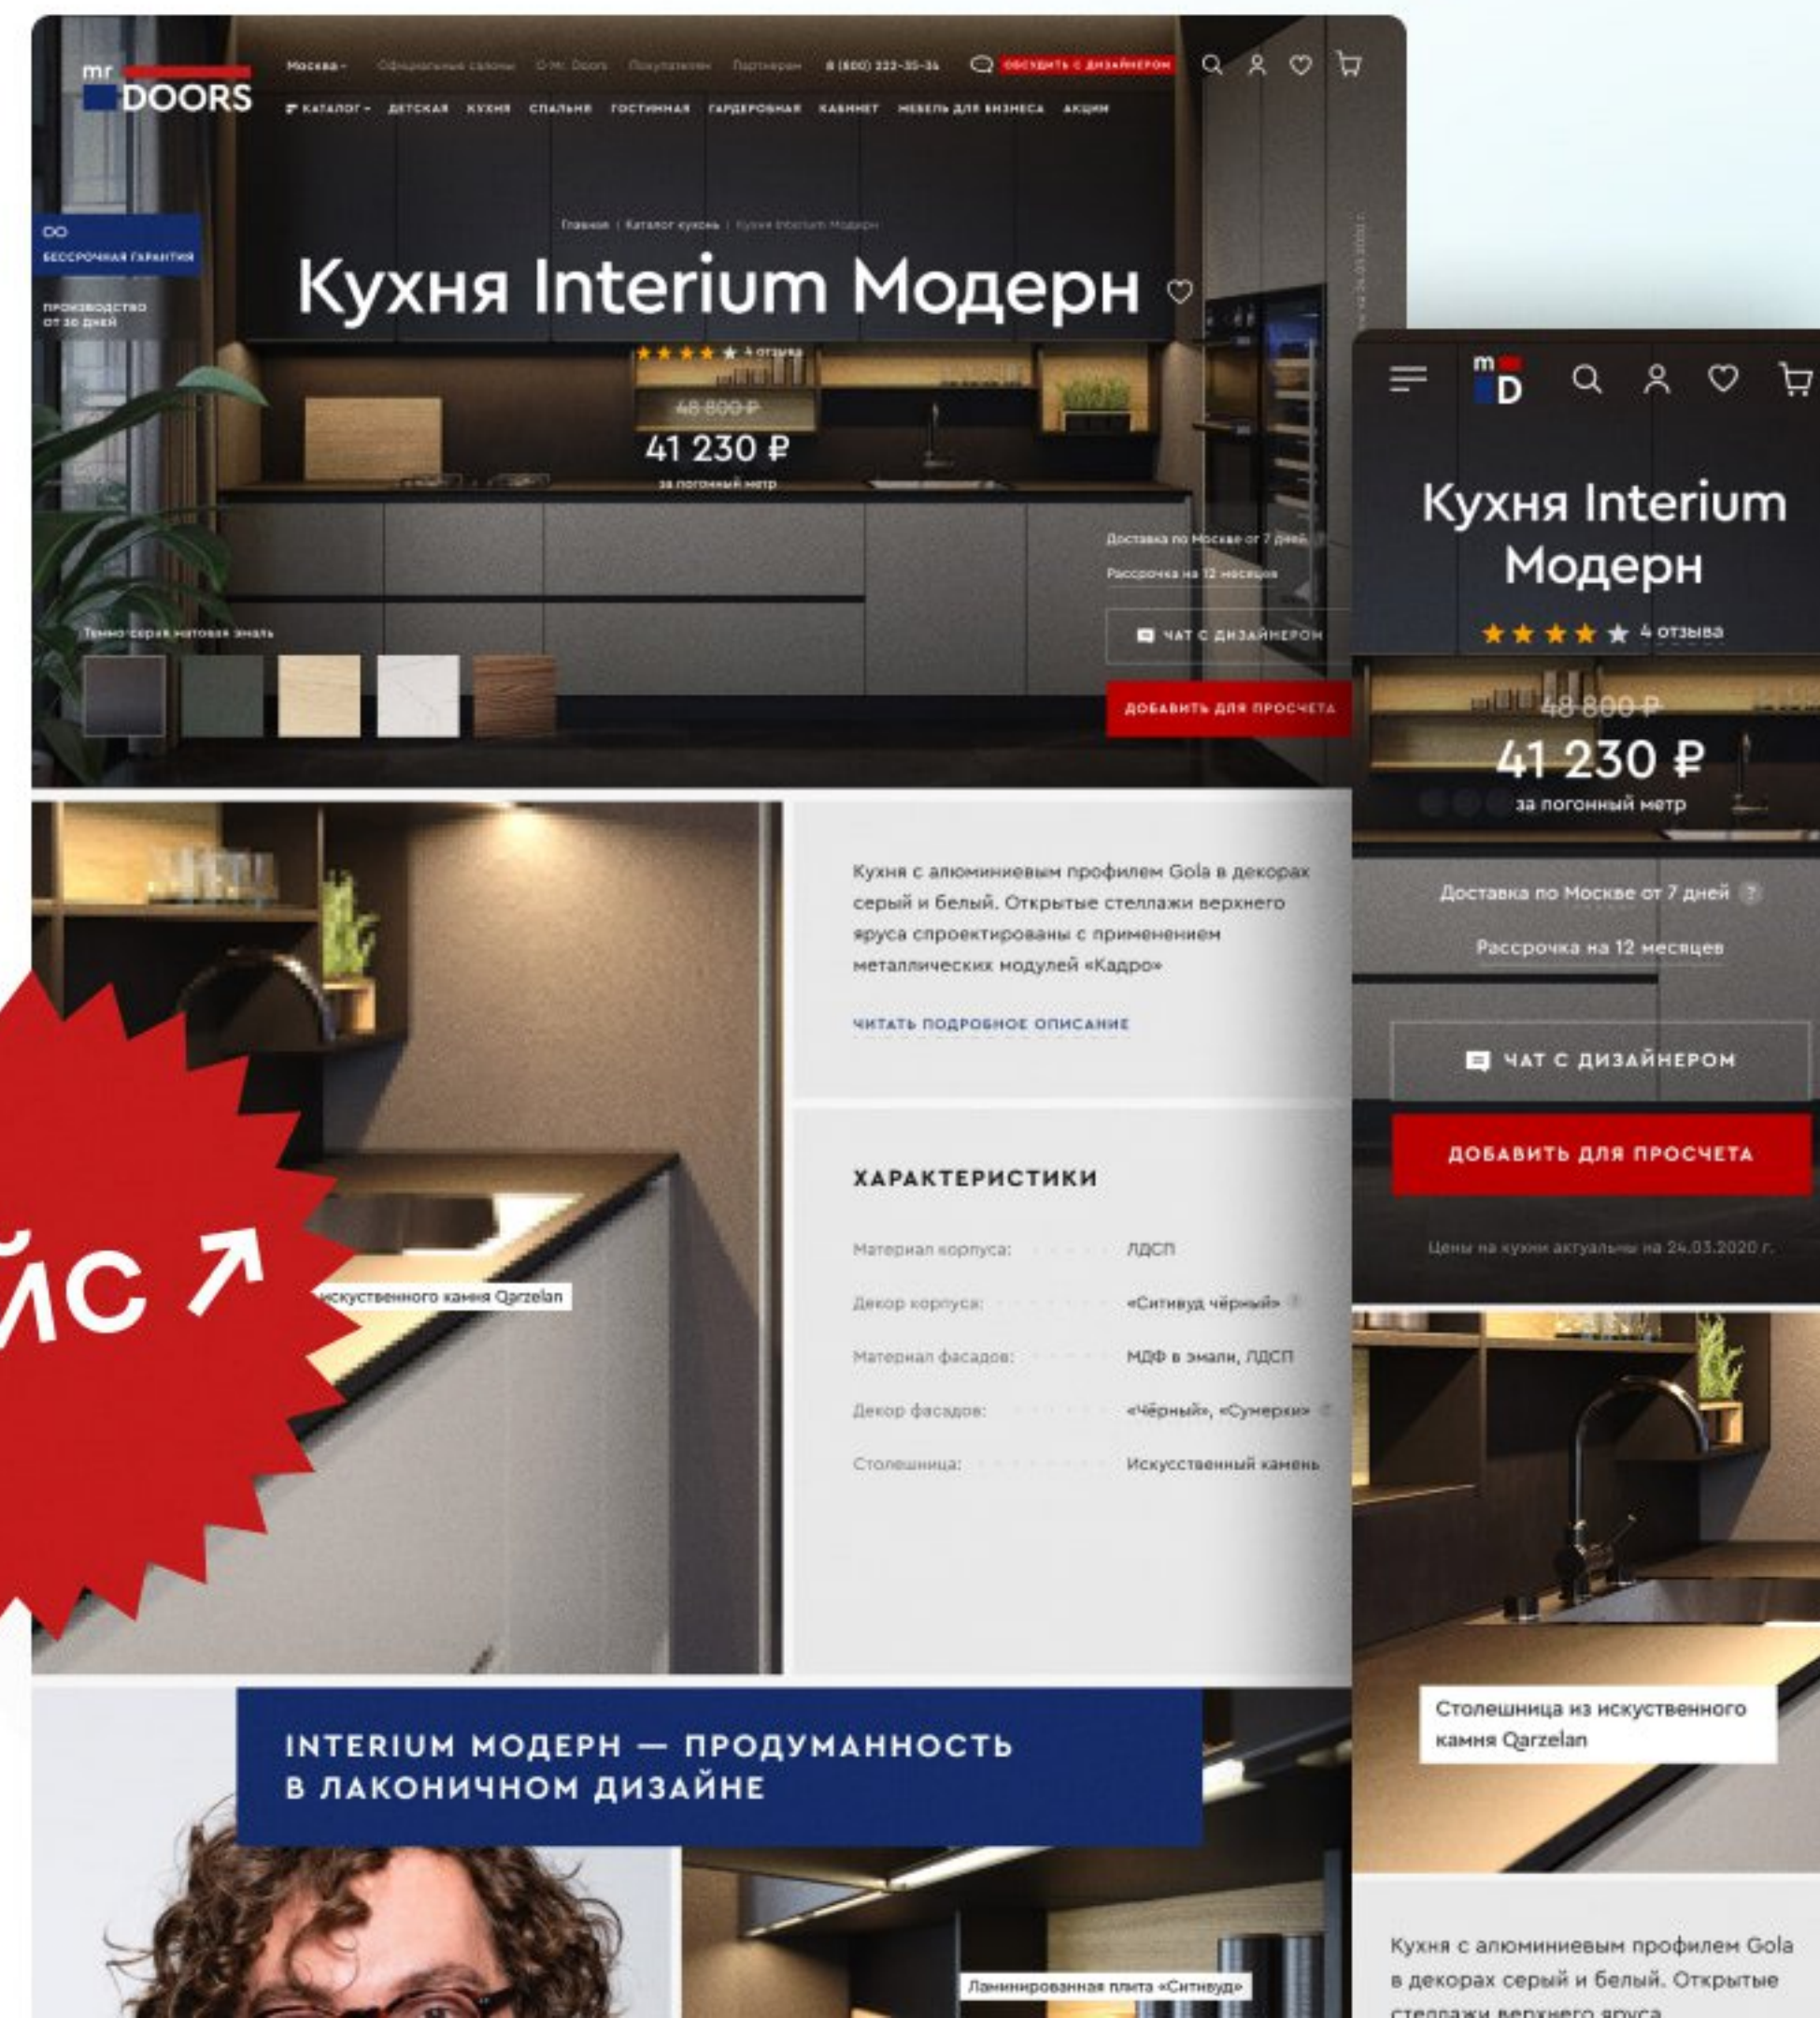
mr DOORS

Москва · Официальные салоны · О Mr. Doors · Покупателям · Партнерам · 8 (800) 222-35-34 · ОБСУДИТЬ С ДИЗАЙНЕРОМ

КАТАЛОГ · ДЕТСКАЯ · КУХНЯ · СПАЛЬНЯ · ГОСТИНАЯ · ГАРДЕРОБНАЯ · КАБИНЕТ · МЕБЕЛЬ ДЛЯ БИЗНЕСА · АКЦИИ

∞ БЕССРОЧНАЯ ГАРАНТИЯ

ПРОИЗВОДСТВО ОТ 30 ДНЕЙ

Главная | Каталог кухонь | Кухня Interium Модерн

Кухня Interium Модерн

4 отзыва

48 800 ₽

41 230 ₽

за погонный метр

Доставка по Москве от 7 дней

Рассрочка на 12 месяцев

ЧАТ С ДИЗАЙНЕРОМ

ДОБАВИТЬ ДЛЯ ПРОСЧЕТА

Темно-серая матовая эмаль

Кухня с алюминиевым профилем Gola в декорах серый и белый. Открытые стеллажи верхнего яруса спроектированы с применением металлических модулей «Кадро»

ЧИТАТЬ ПОДРОБНОЕ ОПИСАНИЕ

ХАРАКТЕРИСТИКИ

| Материал корпуса: | ЛДСП |
|---|---|
| Декор корпуса: | «Ситивуд чёрный» |
| Материал фасадов: | МДФ в эмали, ЛДСП |
| Декор фасадов: | «Чёрный», «Сумерки» |
| Столешница: | Искусственный камень |

йс ↗

искуственного камня Qarzelan

INTERIUM МОДЕРН — ПРОДУМАННОСТЬ В ЛАКОНИЧНОМ ДИЗАЙНЕ

Ламинированная плита «Ситивуд»

m D

Кухня Interium Модерн

4 отзыва

48 800 ₽

41 230 ₽

за погонный метр

Доставка по Москве от 7 дней

Рассрочка на 12 месяцев

ЧАТ С ДИЗАЙНЕРОМ

ДОБАВИТЬ ДЛЯ ПРОСЧЕТА

Цены на кухни актуальны на 24.03.2020 г.

Столешница из искуственного камня Qarzelan

Кухня с алюминиевым профилем Gola в декорах серый и белый. Открытые стеллажи верхнего яруса